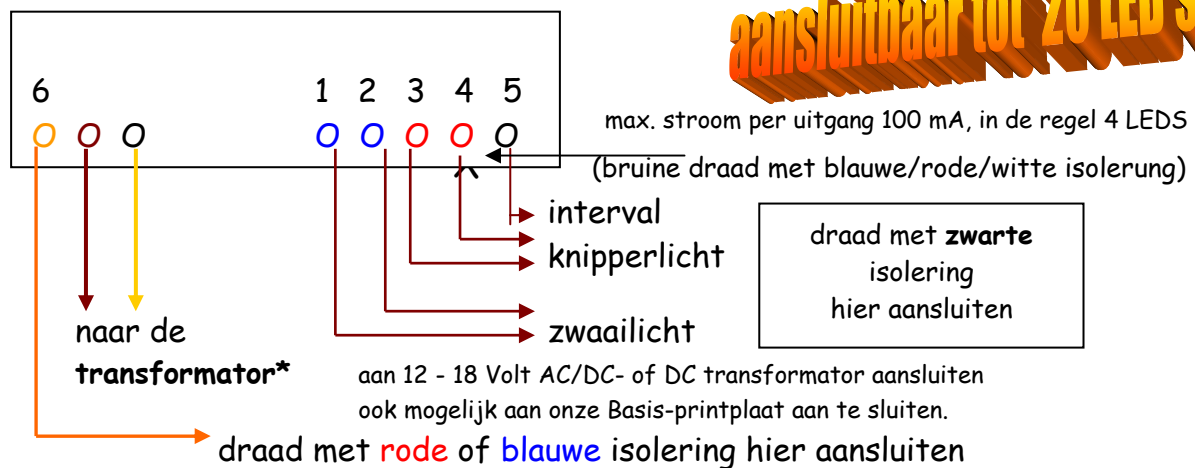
aansluitbaar tot 20 LED'S

6

O O O

1 2 3 4 5

O O O O O

max. stroom per uitgang 100 mA, in de regel 4 LEDS

(bruine draad met blauwe/rode/witte isolerung)

interval

knipperlicht

zwaailicht

draad met **zwarte** isolering hier aansluiten

naar de **transformator***

aan 12 - 18 Volt AC/DC- of DC transformator aansluiten ook mogelijk aan onze Basis-printplaat aan te sluiten.

draad met rode of blauwe isolering hier aansluiten